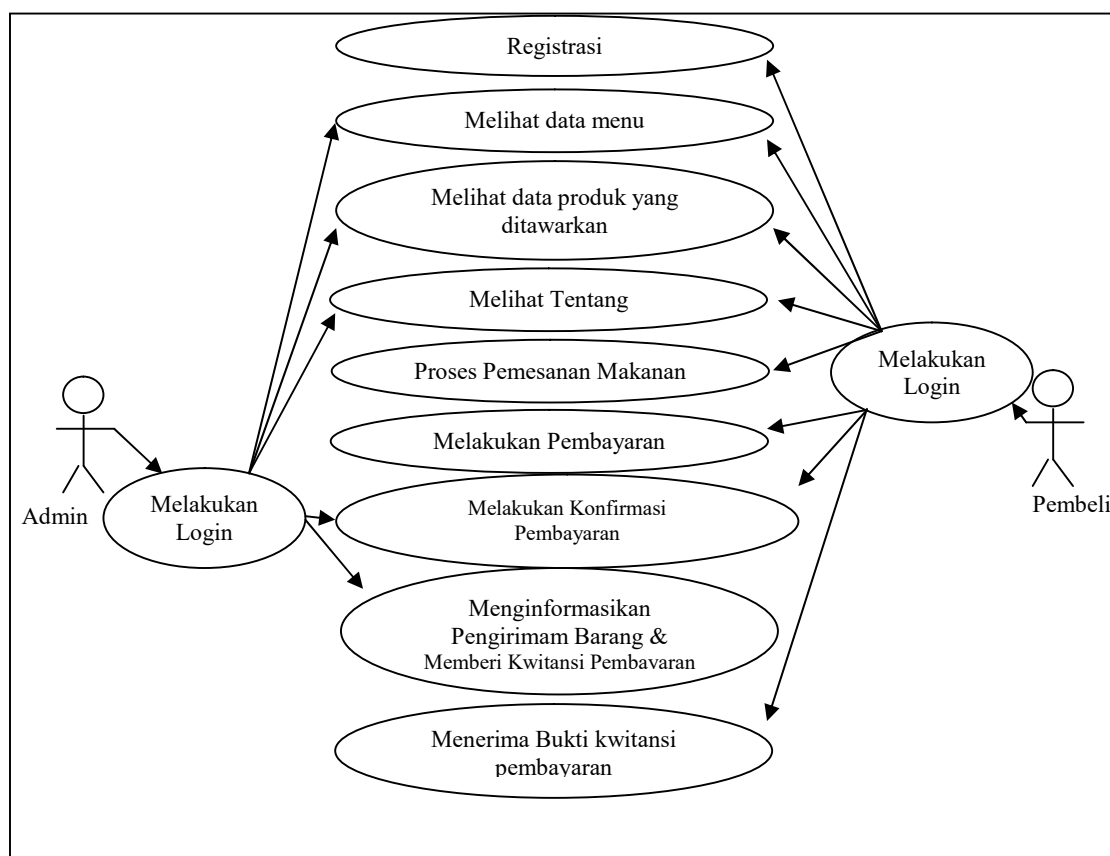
Registrasi

Melihat data menu

Melihat data produk yang ditawarkan

Melihat Tentang

Proses Pemesanan Makanan

Melakukan Pembayaran

Melakukan Konfirmasi Pembayaran

Menginformasikan Pengirimam Barang & Memberi Kwitansi Pembavaran

Menerima Bukti kwitansi pembayaran

Melakukan Login

Melakukan Login

Admin

Pembeli